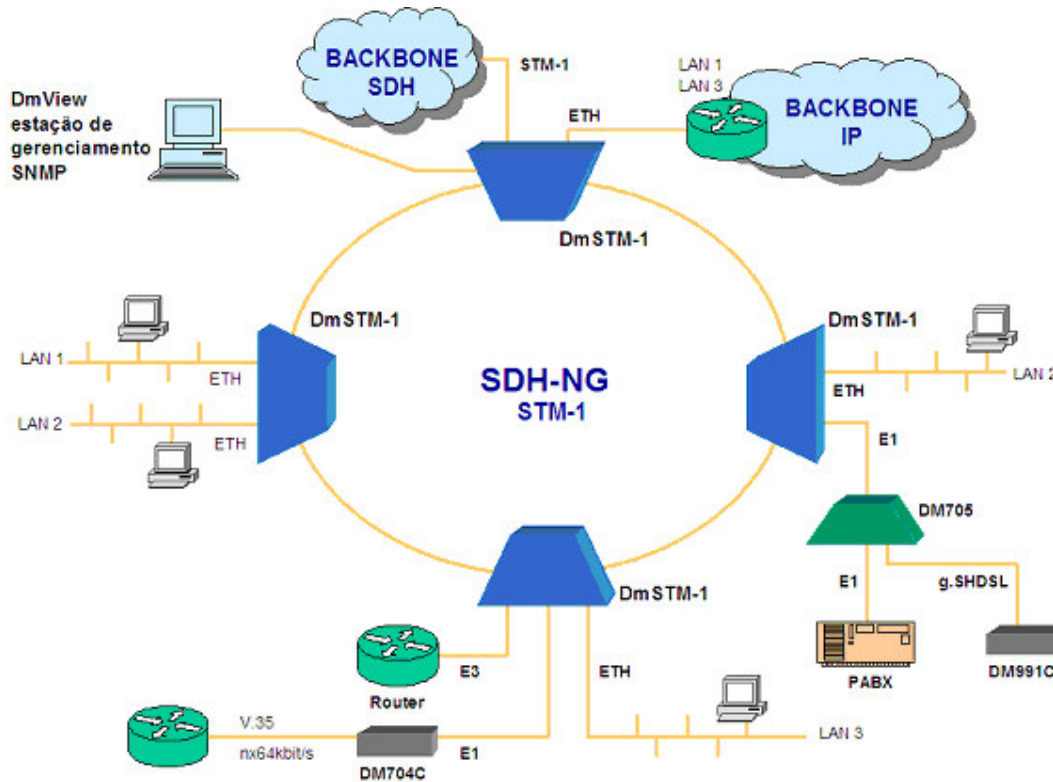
BACKBONE SDH

STM-1

LAN 1
LAN 3

BACKBONE IP

DmView estação de gerenciamento SNMP

ETH

DmSTM-1

DmSTM-1

DmSTM-1

LAN 1

ETH

SDH-NG
STM-1

ETH

LAN 2

LAN 2

ETH

E1

DM705

DmSTM-1

E1

g.SHDSL

Router

E3

ETH

PABX

DM991C

V.35

nx64kbit/s

E1

DM704C

LAN 3